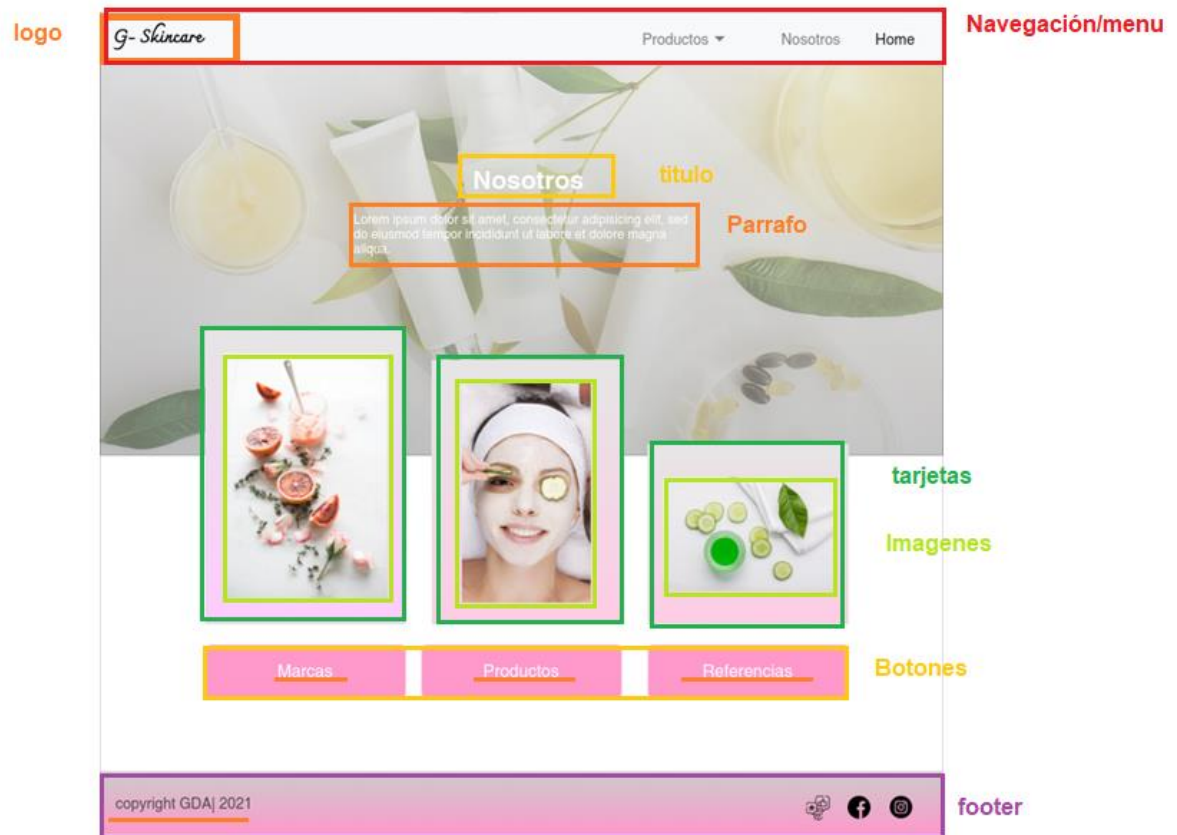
logo

G- Skincare

Productos ▾ Nosotros Home

Navegación/menu

Nosotros

titulo

Lorem ipsum dolor sit amet, consectetur adipisicing elit, sed do eiusmod tempor incididunt ut labore et dolore magna aliqua.

Parrafo

tarjetas

Imagenes

Marcas Productos Referencias

Botones

copyright GDA| 2021

footer